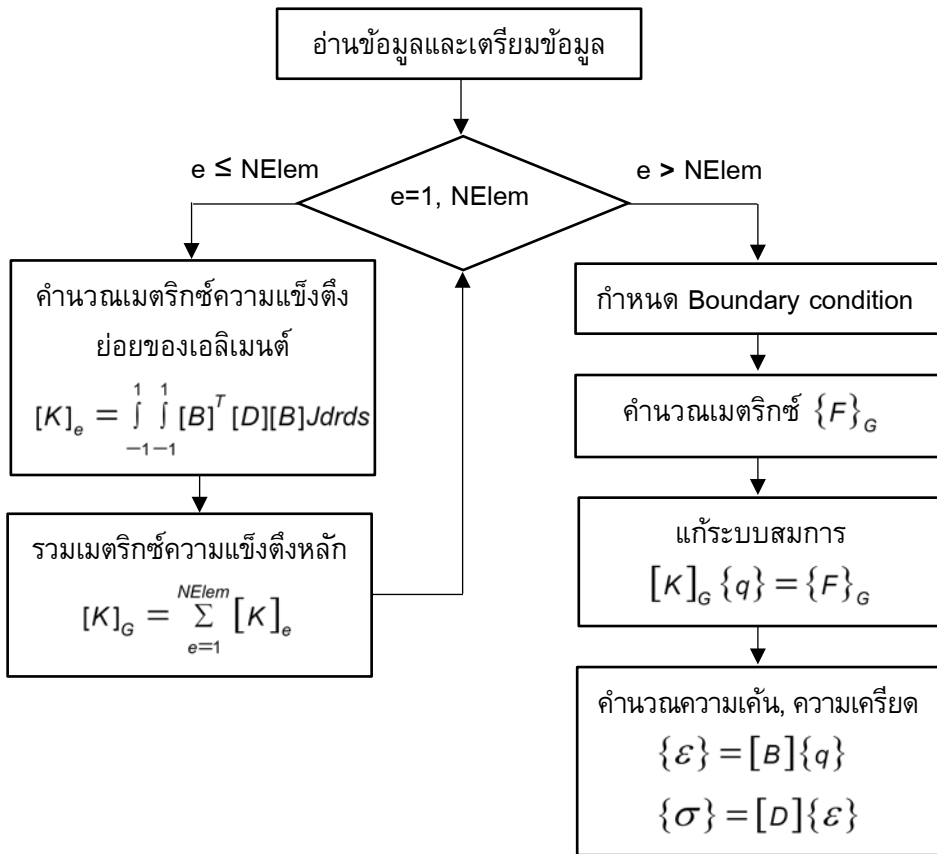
อ่านข้อมูลและเตรียมข้อมูล

e ≤ NElem

e=1, NElem

e > NElem

คำนวณเมตริกซ์ความแข็งตึงย่อยของเอลิเมนต์

$[K]_e = \int_{-1}^{1}\int_{-1}^{1} [B]^T [D][B] J dr ds$

รวมเมตริกซ์ความแข็งตึงหลัก

$[K]_G = \sum_{e=1}^{NElem} [K]_e$

กำหนด Boundary condition

คำนวณเมตริกซ์ $\{F\}_G$

แก้ระบบสมการ

$[K]_G \{q\} = \{F\}_G$

คำนวณความเค้น, ความเครียด

$\{\varepsilon\} = [B]\{q\}$

$\{\sigma\} = [D]\{\varepsilon\}$